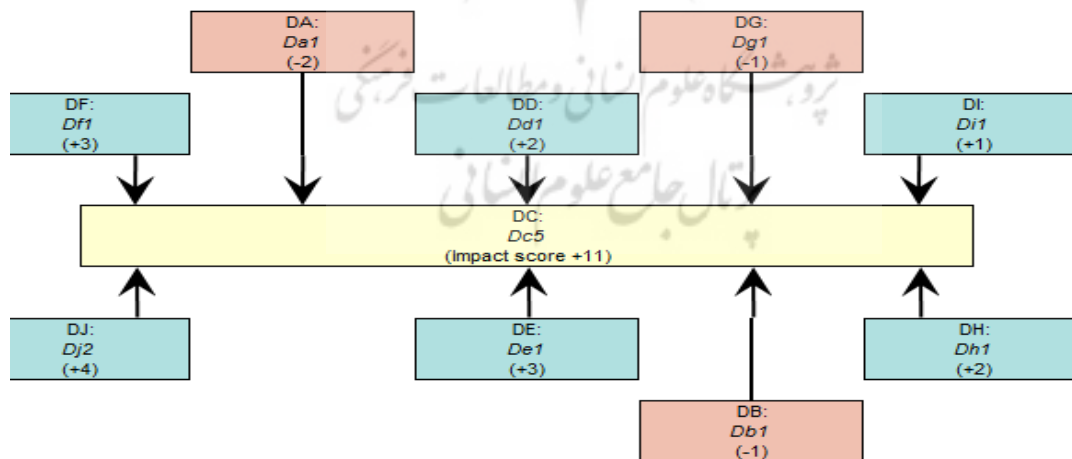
DA:
*Da1*
(-2)

DG:
*Dg1*
(-1)

DF:
*Df1*
(+3)

DD:
*Dd1*
(+2)

DI:
*Di1*
(+1)

DC:
*Dc5*
(Impact score +11)

DJ:
*Dj2*
(+4)

DE:
*De1*
(+3)

DH:
*Dh1*
(+2)

DB:
*Db1*
(-1)

پژوهشگاه علوم انسانی و مطالعات فرهنگی
پرتال جامع علوم انسانی